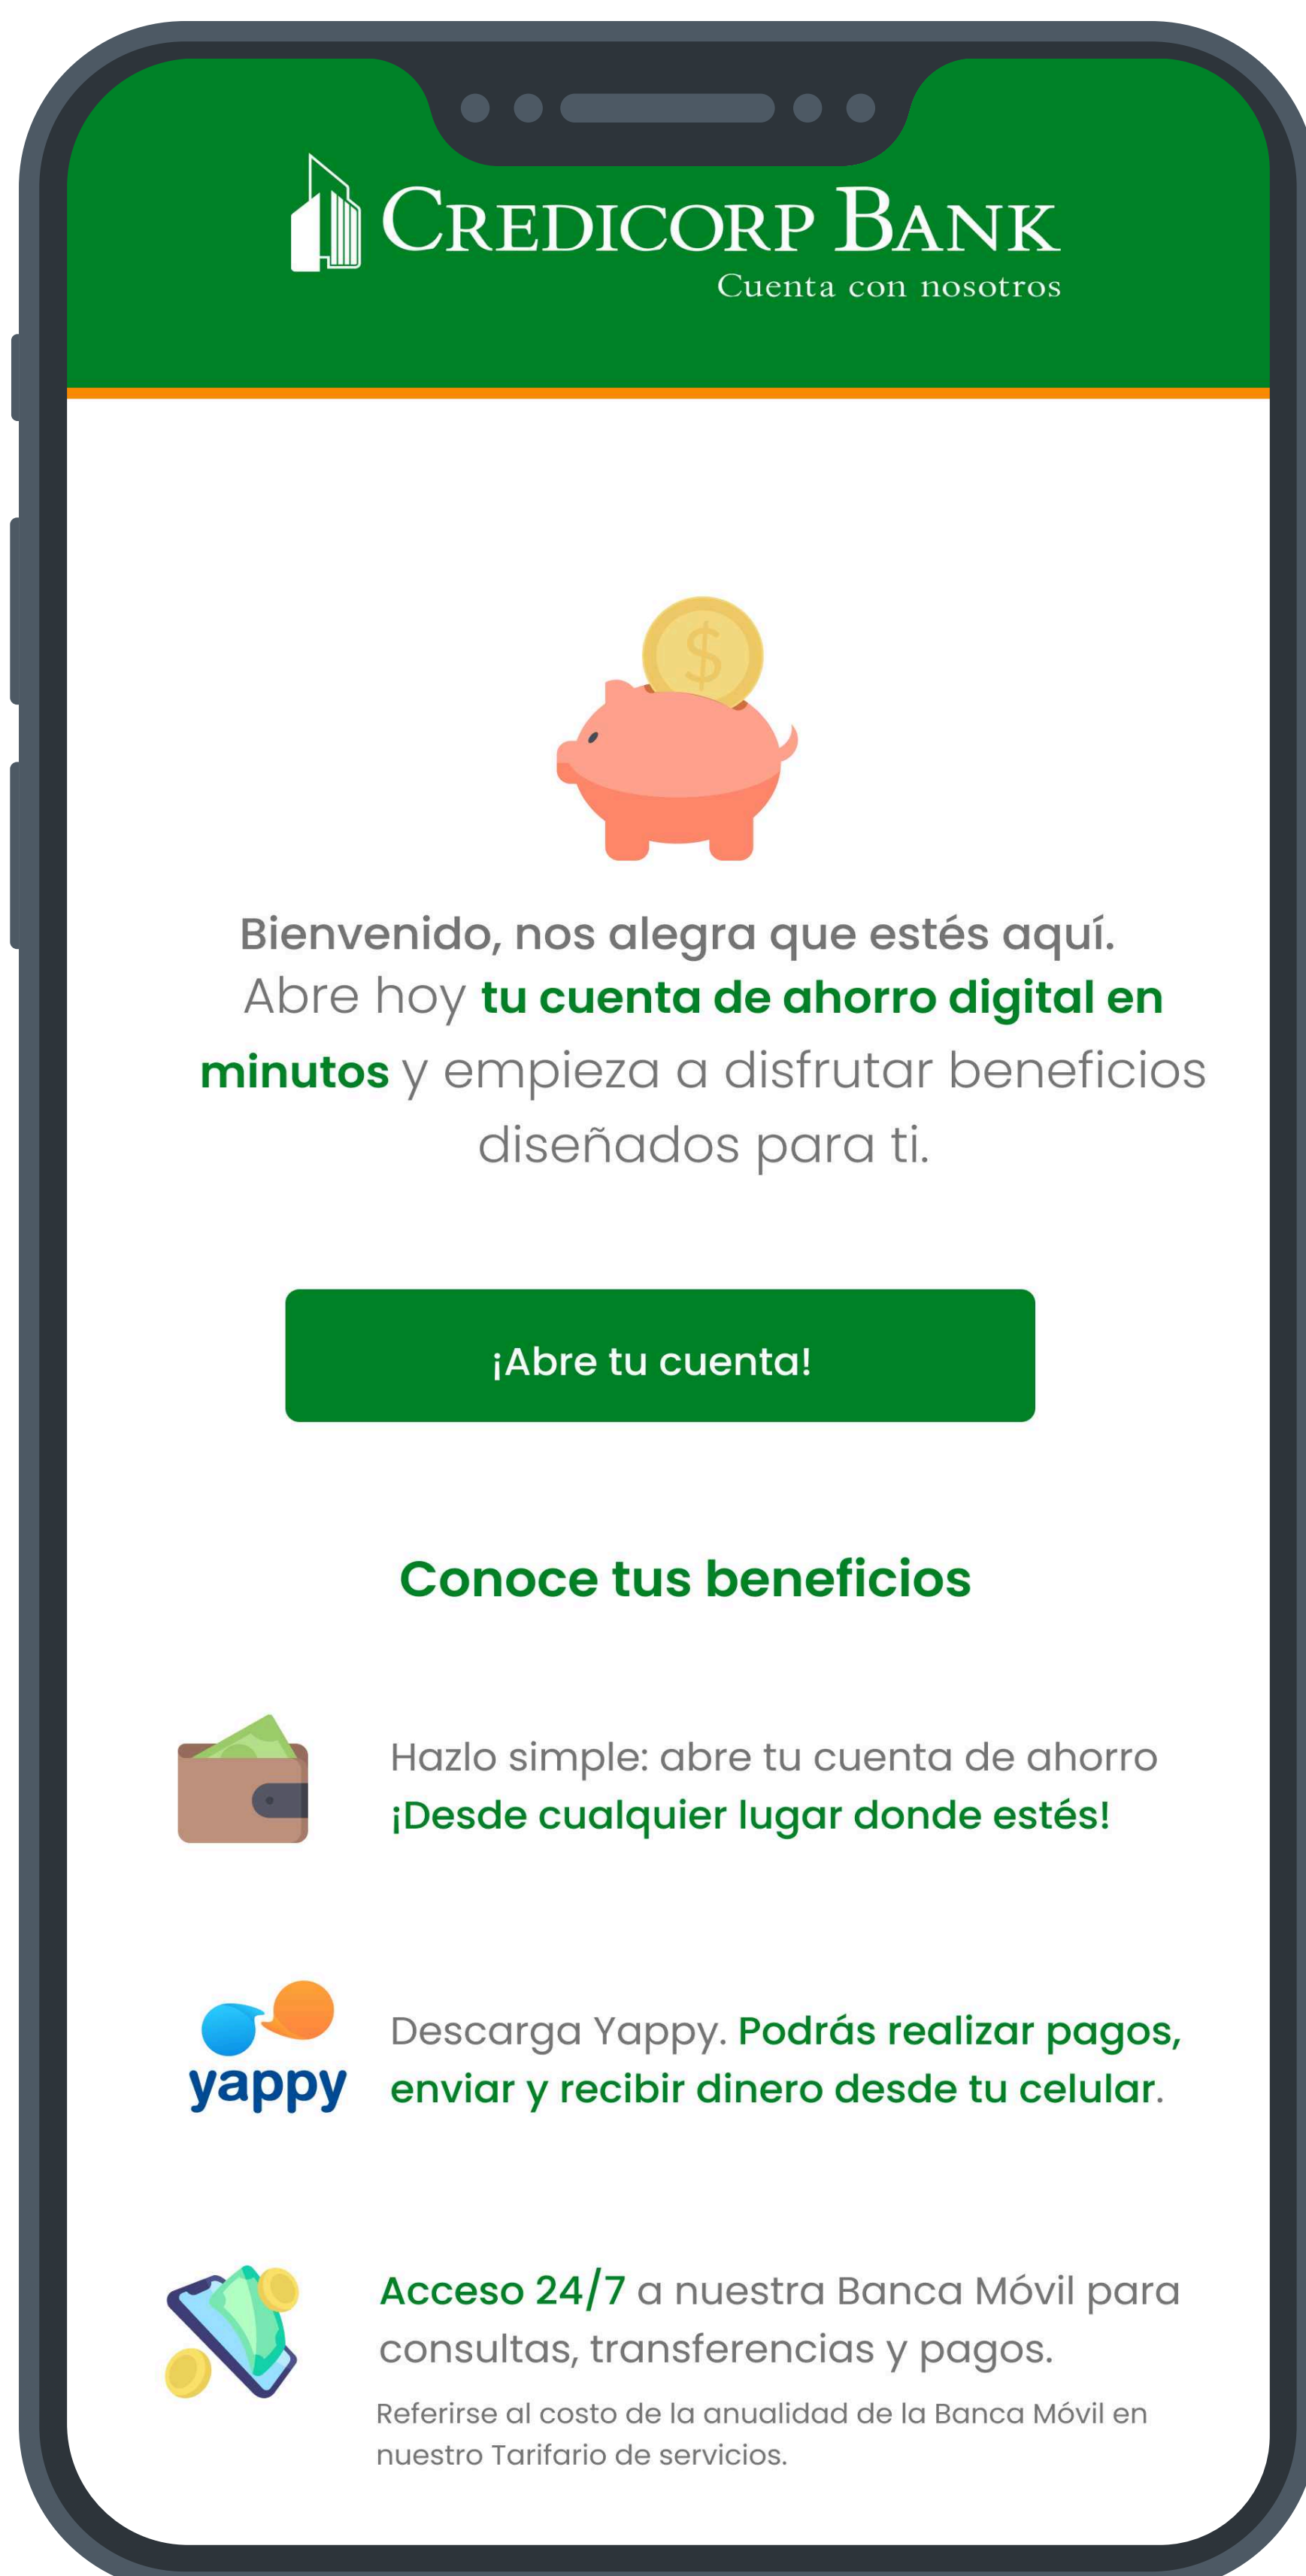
CREDICORP BANK
Cuenta con nosotros

Bienvenido, nos alegra que estés aquí.
Abre hoy tu cuenta de ahorro digital en minutos y empieza a disfrutar beneficios diseñados para ti.

¡Abre tu cuenta!

Conoce tus beneficios

Hazlo simple: abre tu cuenta de ahorro ¡Desde cualquier lugar donde estés!

yappy

Descarga Yappy. Podrás realizar pagos, enviar y recibir dinero desde tu celular.

Acceso 24/7 a nuestra Banca Móvil para consultas, transferencias y pagos.

Referirse al costo de la anualidad de la Banca Móvil en nuestro Tarifario de servicios.